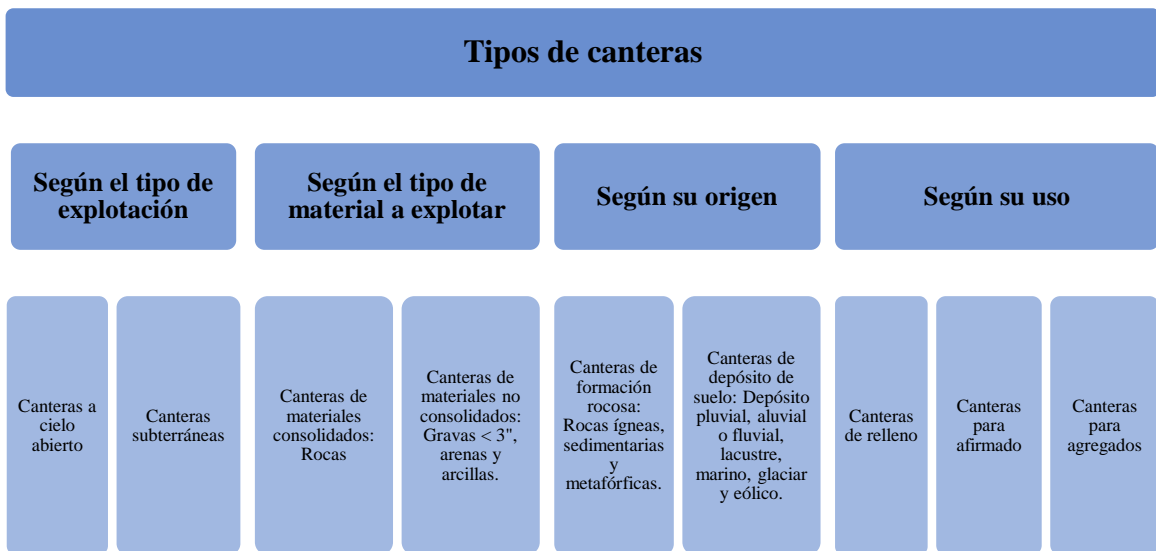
Tipos de canteras

Según el tipo de explotación

Según el tipo de material a explotar

Según su origen

Según su uso

Canteras a cielo abierto

Canteras subterráneas

Canteras de materiales consolidados: Rocas

Canteras de materiales no consolidados: Gravas < 3", arenas y arcillas.

Canteras de formación rocosa: Rocas ígneas, sedimentarias y metafórficas.

Canteras de depósito de suelo: Depósito pluvial, aluvial o fluvial, lacustre, marino, glaciar y eólico.

Canteras de relleno

Canteras para afirmado

Canteras para agregados